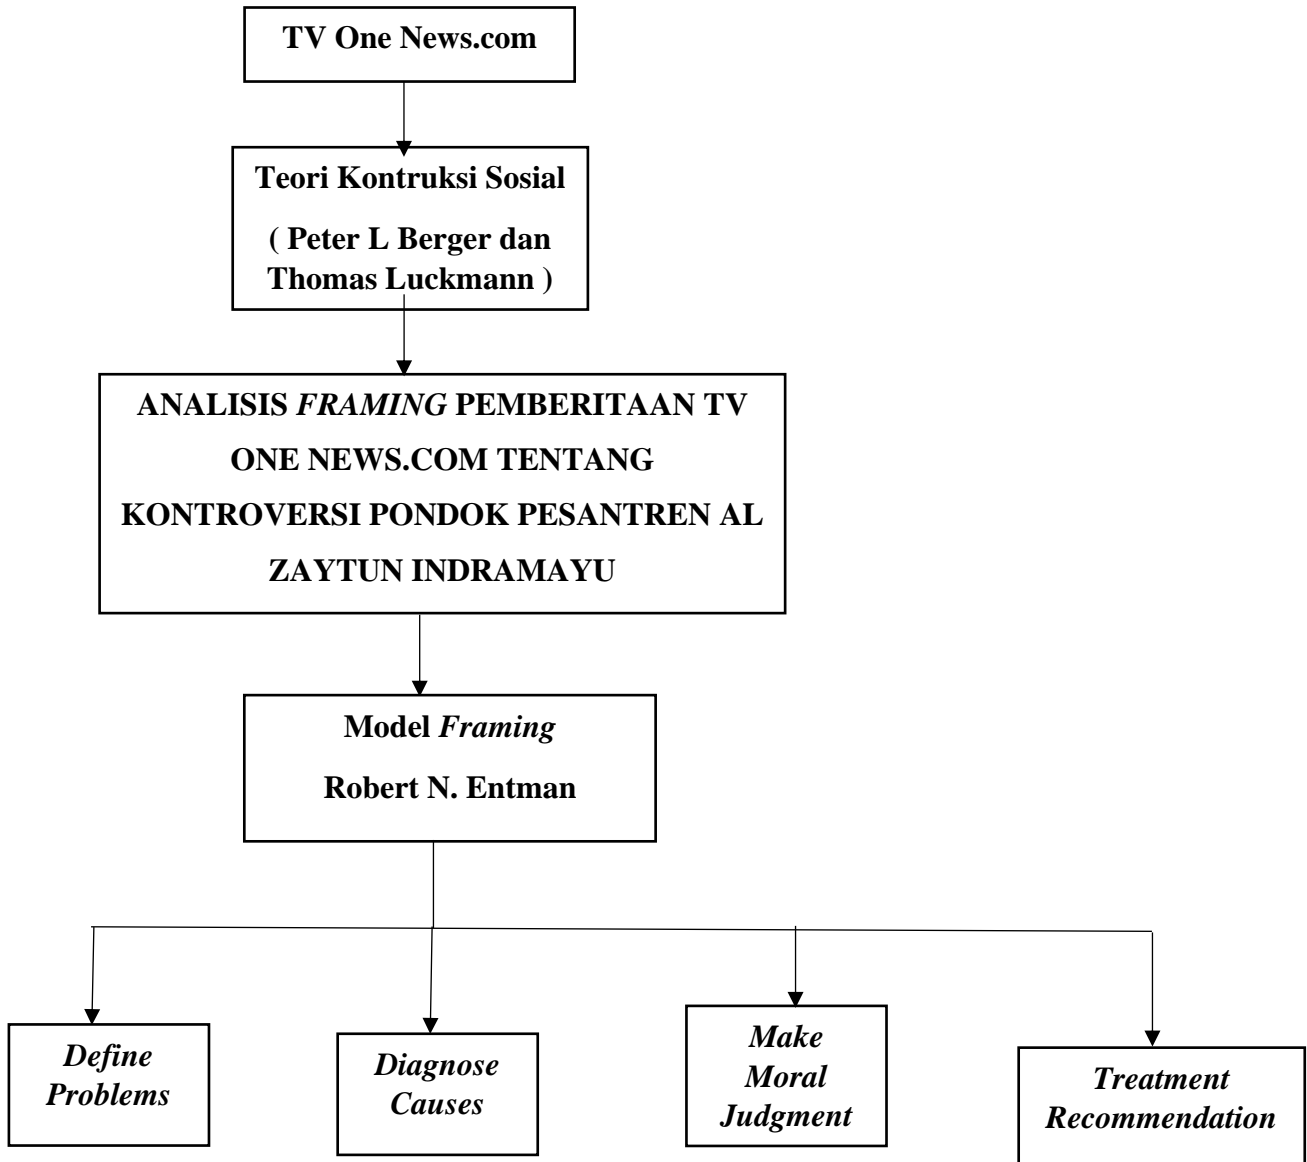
TV One News.com

Teori Kontruksi Sosial

( Peter L Berger dan Thomas Luckmann )

ANALISIS *FRAMING* PEMBERITAAN TV ONE NEWS.COM TENTANG KONTROVERSI PONDOK PESANTREN AL ZAYTUN INDRAMAYU

Model *Framing*

Robert N. Entman

*Define Problems*

*Diagnose Causes*

*Make Moral Judgment*

*Treatment Recommendation*